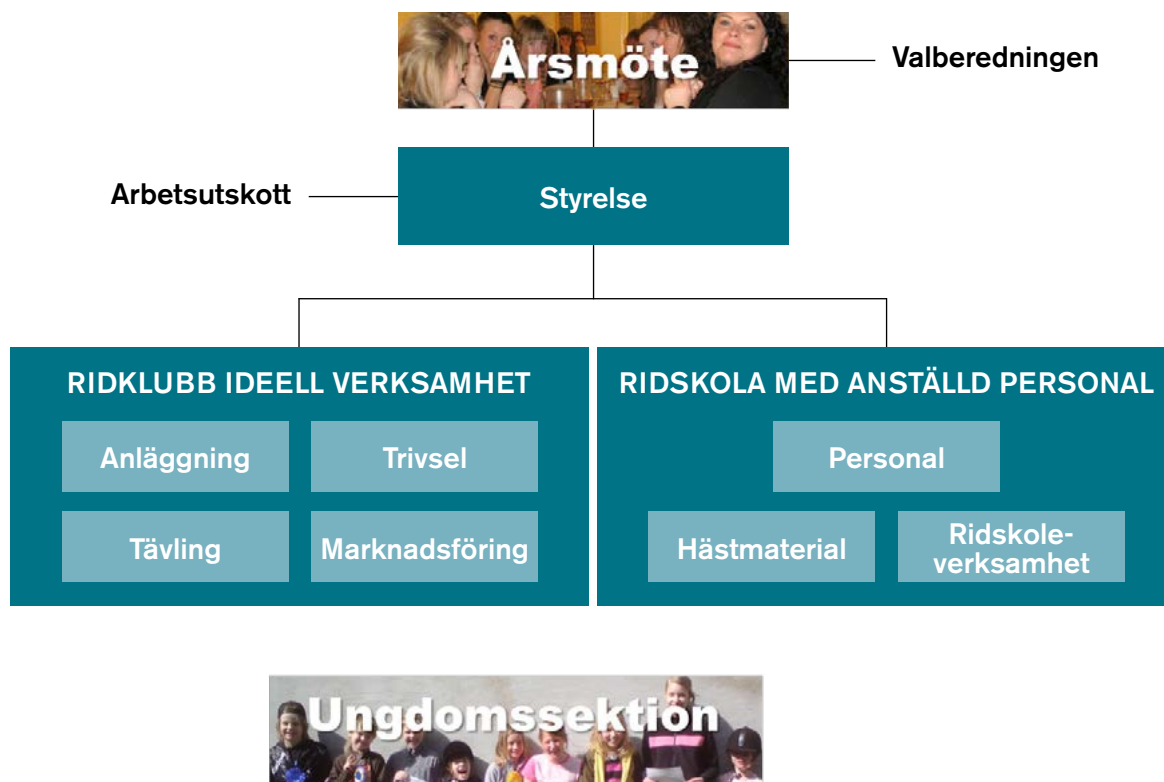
Årsmöte

Valberedningen

Arbetsutskott

Styrelse

RIDKLUBB IDEELL VERKSAMHET

Anläggning

Trivsel

Tävling

Marknadsföring

RIDSKOLA MED ANSTÄLLD PERSONAL

Personal

Hästmaterial

Ridskoleverksamhet

Ungdomssektion